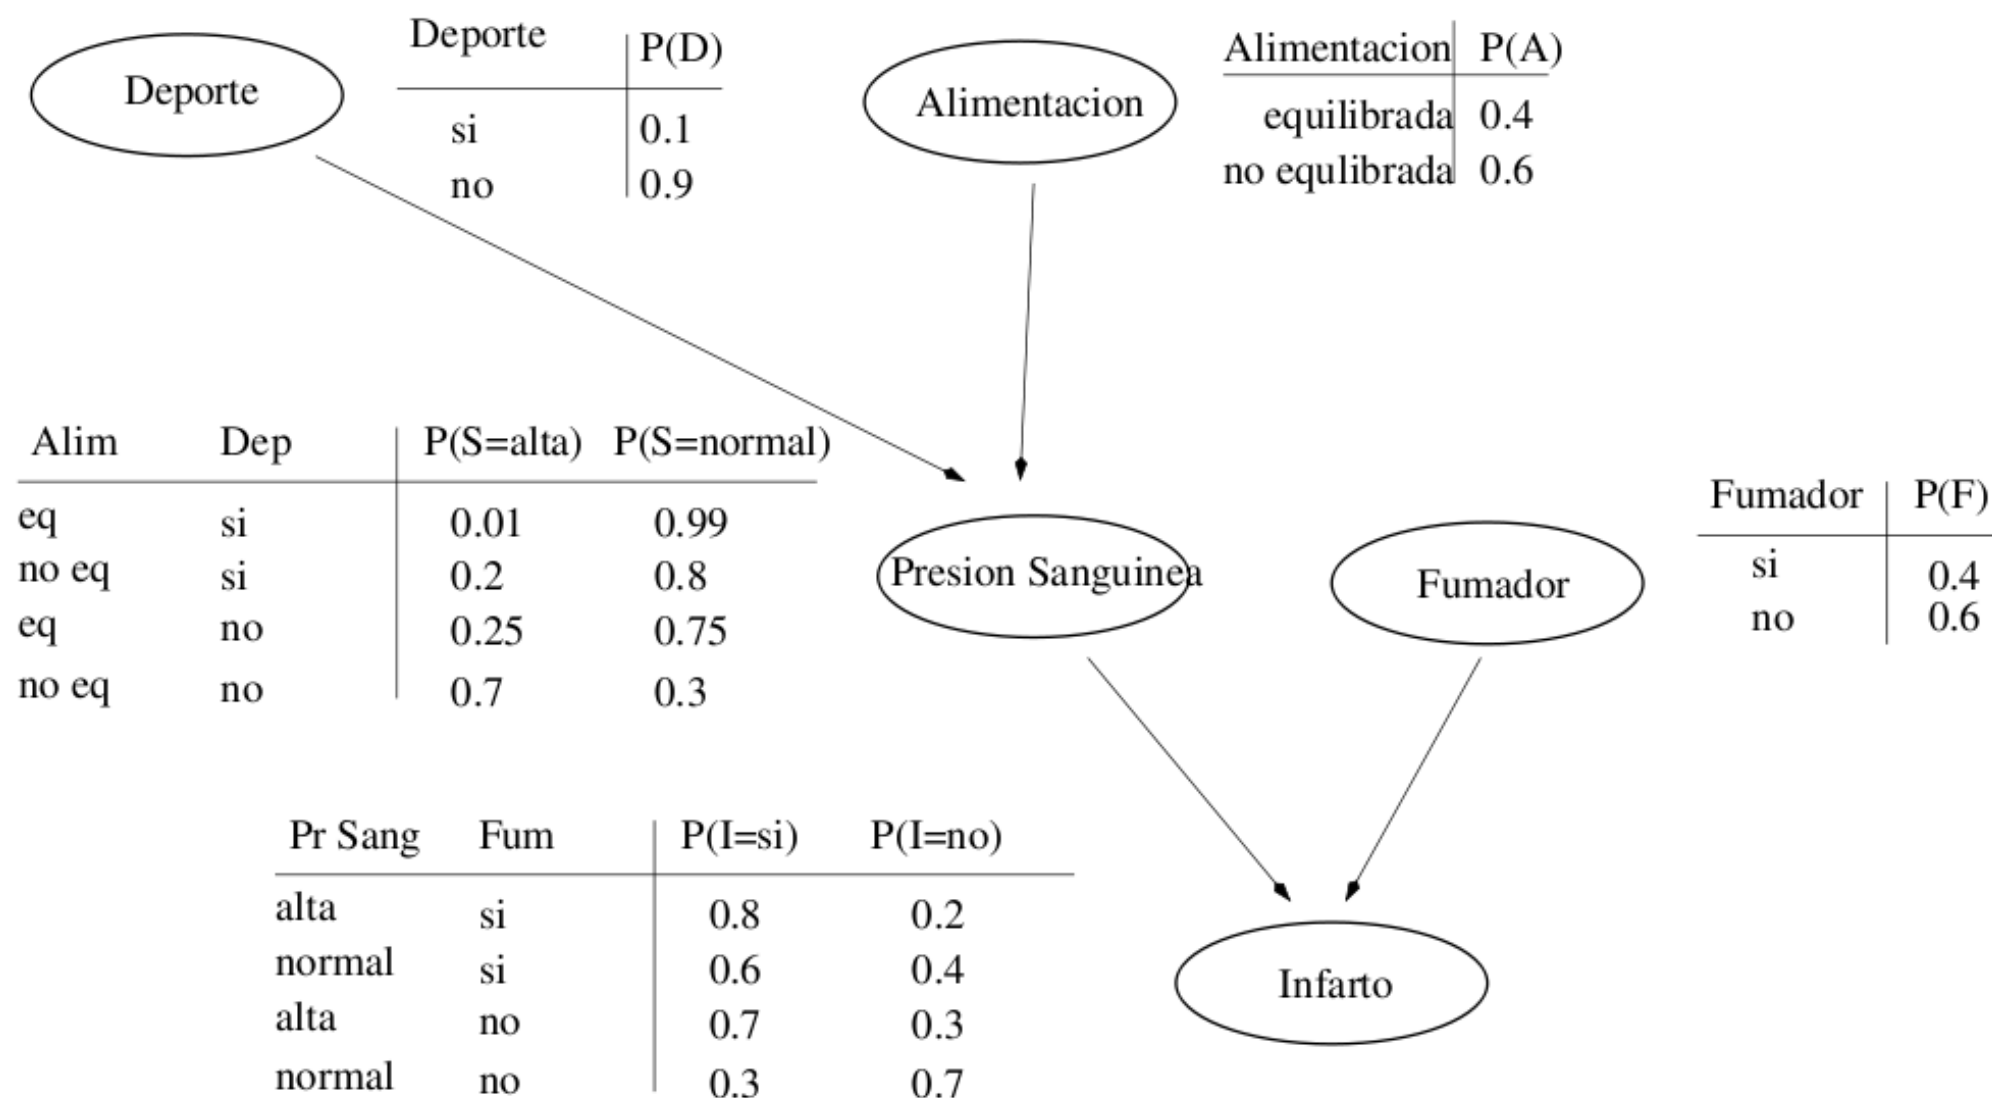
Deporte

| Deporte | P(D) |
|---|---|
| si | 0.1 |
| no | 0.9 |

Alimentacion

| Alimentacion | P(A) |
|---|---|
| equilibrada | 0.4 |
| no equlibrada | 0.6 |

| Alim | Dep | P(S=alta) | P(S=normal) |
|---|---|---|---|
| eq | si | 0.01 | 0.99 |
| no eq | si | 0.2 | 0.8 |
| eq | no | 0.25 | 0.75 |
| no eq | no | 0.7 | 0.3 |

Presion Sanguinea

Fumador

| Fumador | P(F) |
|---|---|
| si | 0.4 |
| no | 0.6 |

| Pr Sang | Fum | P(I=si) | P(I=no) |
|---|---|---|---|
| alta | si | 0.8 | 0.2 |
| normal | si | 0.6 | 0.4 |
| alta | no | 0.7 | 0.3 |
| normal | no | 0.3 | 0.7 |

Infarto